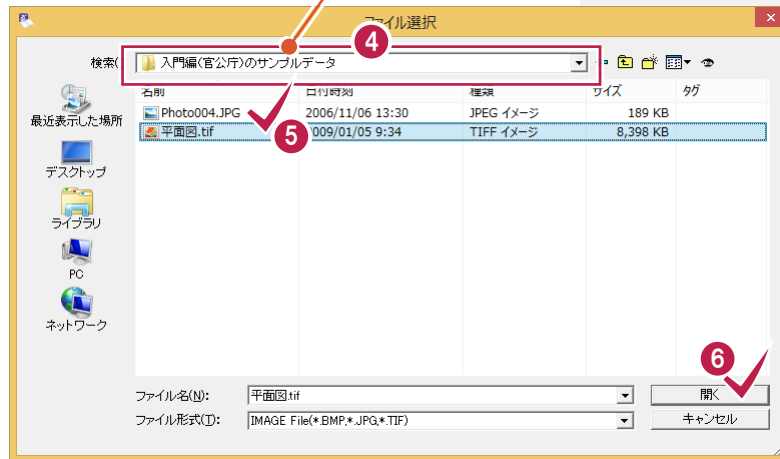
ファイル選択

検索(
入門編(官公庁)のサンプルデータ

4

名前 | 日付時刻 | 種類 | サイズ | タグ
Photo004.JPG | 2006/11/06 13:30 | JPEG イメージ | 189 KB |
平面図.tif | 2009/01/05 9:34 | TIFF イメージ | 8,398 KB |

5

最近表示した場所
デスクトップ
ライブラリ
PC
ネットワーク

6

ファイル名(N): 平面図.tif
ファイル形式(T): IMAGE File(*.BMP,*.JPG,*.TIF)

開く
キャンセル